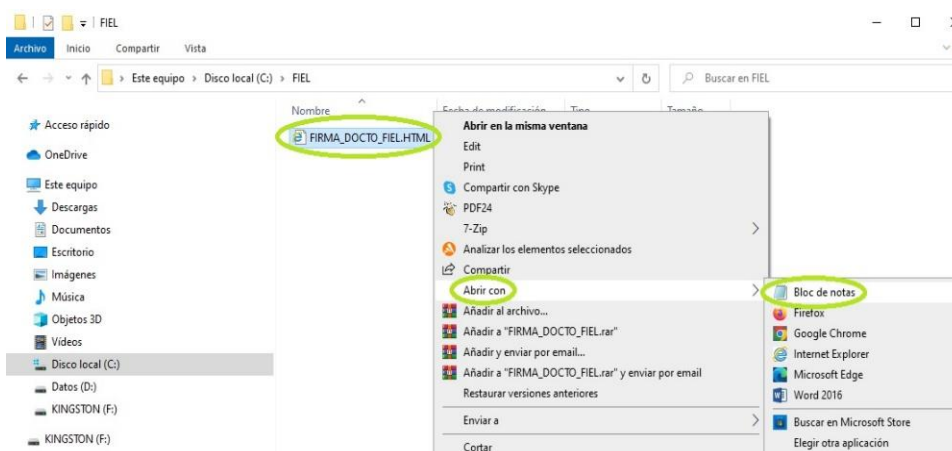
FIEL

Archivo Inicio Compartir Vista

Este equipo > Disco local (C:) > FIEL

Buscar en FIEL

Nombre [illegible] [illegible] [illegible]

Acceso rápido
OneDrive
Este equipo
Descargas
Documentos
Escritorio
Imágenes
Música
Objetos 3D
Vídeos
Disco local (C:)
Datos (D:)
KINGSTON (F:)
KINGSTON (F:)

FIRMA_DOCTO_FIEL.HTML

Abrir en la misma ventana
Edit
Print
Compartir con Skype
PDF24
7-Zip
Analizar los elementos seleccionados
Compartir
Abrir con
Añadir al archivo...
Añadir a "FIRMA_DOCTO_FIEL.rar"
Añadir y enviar por email...
Añadir a "FIRMA_DOCTO_FIEL.rar" y enviar por email
Restaurar versiones anteriores
Enviar a
Cortar

Bloc de notas
Firefox
Google Chrome
Internet Explorer
Microsoft Edge
Word 2016
Buscar en Microsoft Store
Elegir otra aplicación